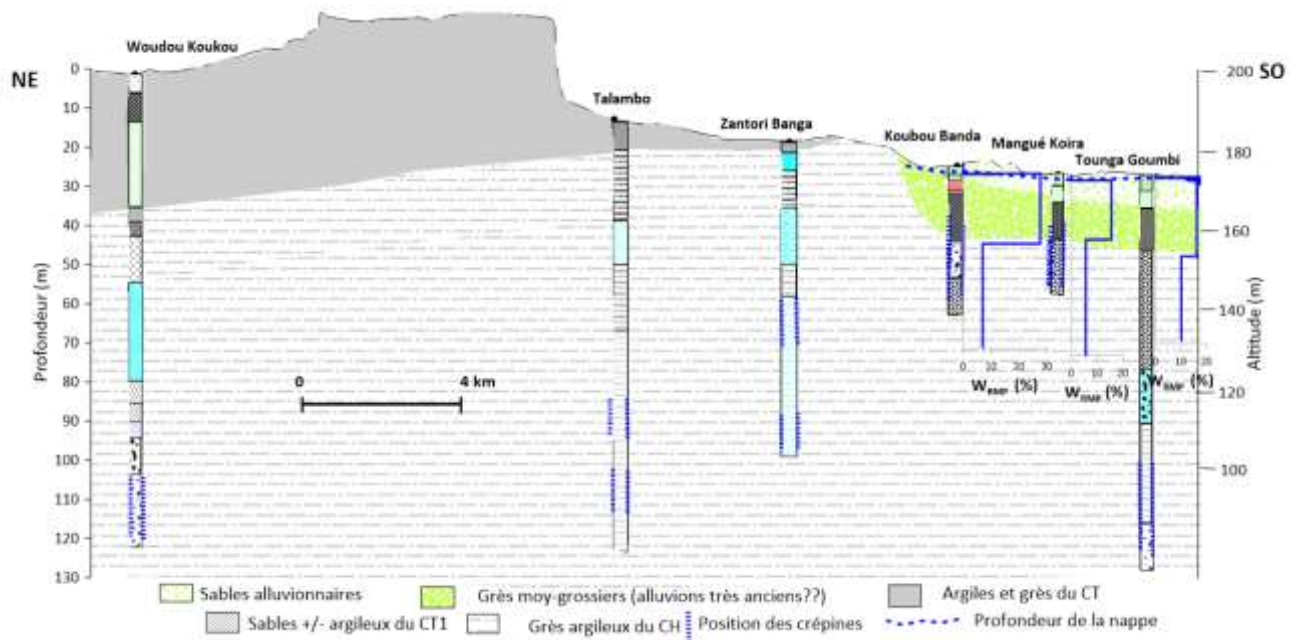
Woudou Koukou

NE

SO

Talambo

Zantori Banga

Koubou Banda

Mangué Koira

Tounga Goumbi

0
10
20
30
40
50
60
70
80
90
100
110
120
130

Profondeur (m)

200
180
160
140
120
100

Altitude (m)

0 4 km

0 10 20 30
$W_{RMP}$ (%)

0 10 20
$W_{RMP}$ (%)

0 10 20
$W_{RMP}$ (%)

Sables alluvionnaires

Grès moy-grossiers (alluvions très anciens??)

Argiles et grès du CT

Sables +/- argileux du CT1

Grès argileux du CH

Position des crépines

Profondeur de la nappe